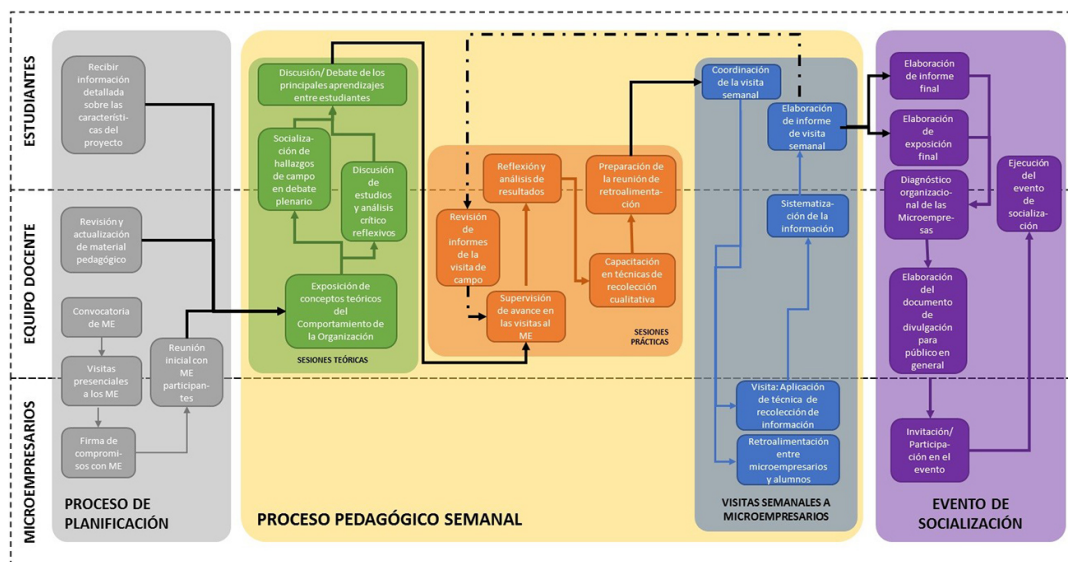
ESTUDIANTES

EQUIPO DOCENTE

MICROEMPRESARIOS

Recibir información detallada sobre las características del proyecto

Revisión y actualización de material pedagógico

Convocatoria de ME

Visitas presenciales a los ME

Firma de compromisos con ME

Reunión inicial con ME participantes

PROCESO DE PLANIFICACIÓN

Discusión/ Debate de los principales aprendizajes entre estudiantes

Socialización de hallazgos de campo en debate plenario

Discusión de estudios y análisis crítico reflexivos

Exposición de conceptos teóricos del Comportamiento de la Organización

SESIONES TEÓRICAS

Reflexión y análisis de resultados

Preparación de la reunión de retroalimentación

Revisión de informes de la visita de campo

Capacitación en técnicas de recolección cualitativa

Supervisión de avance en las visitas al ME

SESIONES PRÁCTICAS

PROCESO PEDAGÓGICO SEMANAL

Coordinación de la visita semanal

Elaboración de informe de visita semanal

Sistematización de la información

Visita: Aplicación de técnica de recolección de información

Retroalimentación entre microempresarios y alumnos

VISITAS SEMANALES A MICROEMPRESARIOS

Elaboración de informe final

Elaboración de exposición final

Diagnóstico organizacional de las Microempresas

Ejecución del evento de socialización

Elaboración del documento de divulgación para público en general

Invitación/ Participación en el evento

EVENTO DE SOCIALIZACIÓN